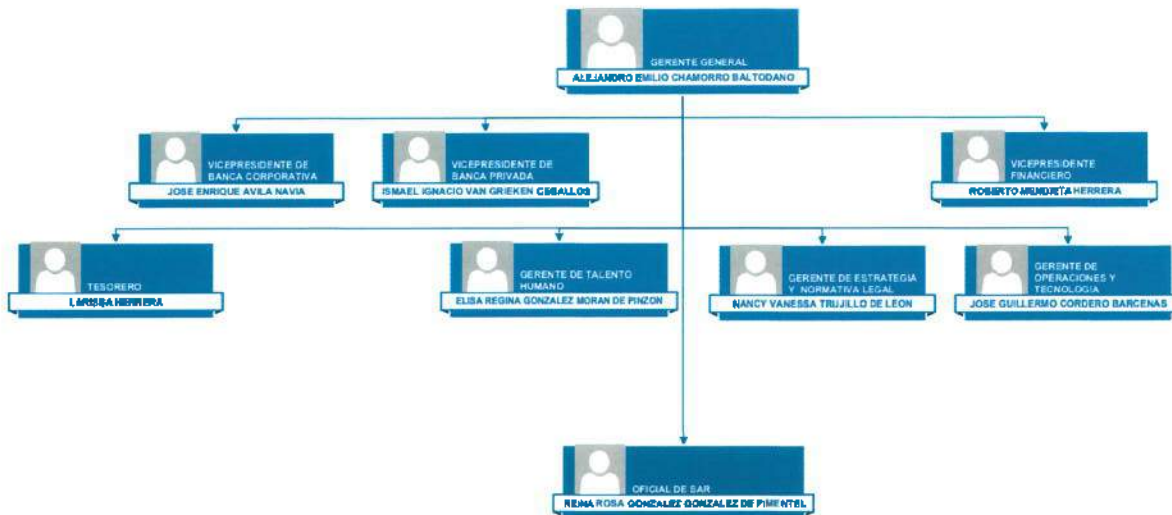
GERENTE GENERAL
ALEJANDRO EMILIO CHAMORRO BALTODANO

VICEPRESIDENTE DE BANCA CORPORATIVA
JOSE ENRIQUE AVILA NAVIA

VICEPRESIDENTE DE BANCA PRIVADA
ISMAEL IGNACIO VAN GRIEKEN CEBALLOS

VICEPRESIDENTE FINANCIERO
ROBERTO MENDIETA HERRERA

TESORERO
LARISSA HERRERA

GERENTE DE TALENTO HUMANO
ELISA REGINA GONZALEZ MORAN DE PINZON

GERENTE DE ESTRATEGIA Y NORMATIVA LEGAL
NANCY VANESSA TRUJILLO DE LEON

GERENTE DE OPERACIONES Y TECNOLOGIA
JOSE GUILLERMO CORDERO BARCENAS

OFICIAL DE SAR
REINA ROSA GONZALEZ GONZALEZ DE PIMENTEL